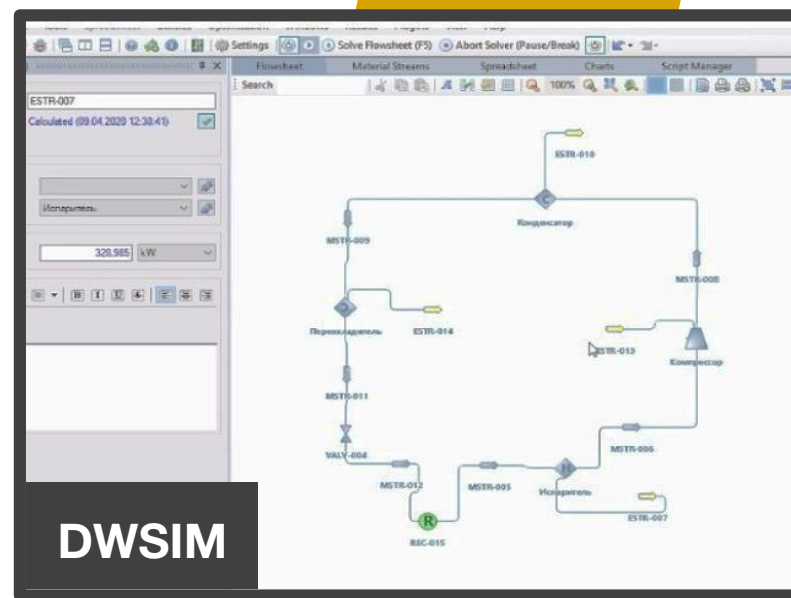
Settings | Solve Flowsheet (F5) | Abort Solver (Pause/Break)

Flowsheet | Material Streams | Spreadsheet | Charts | Script Manager

Search

100%

ESTR-007

Calculated (09.04.2020 12:38:41)

Испаритель

328,985 kW

ESTR-010

Конденсатор

MSTR-009

MSTR-008

Переохладитель

ESTR-014

ESTR-013

Компрессор

MSTR-011

VALV-004

MSTR-006

MSTR-012

MSTR-005

Испаритель

ESTR-007

REC-015

DWSIM